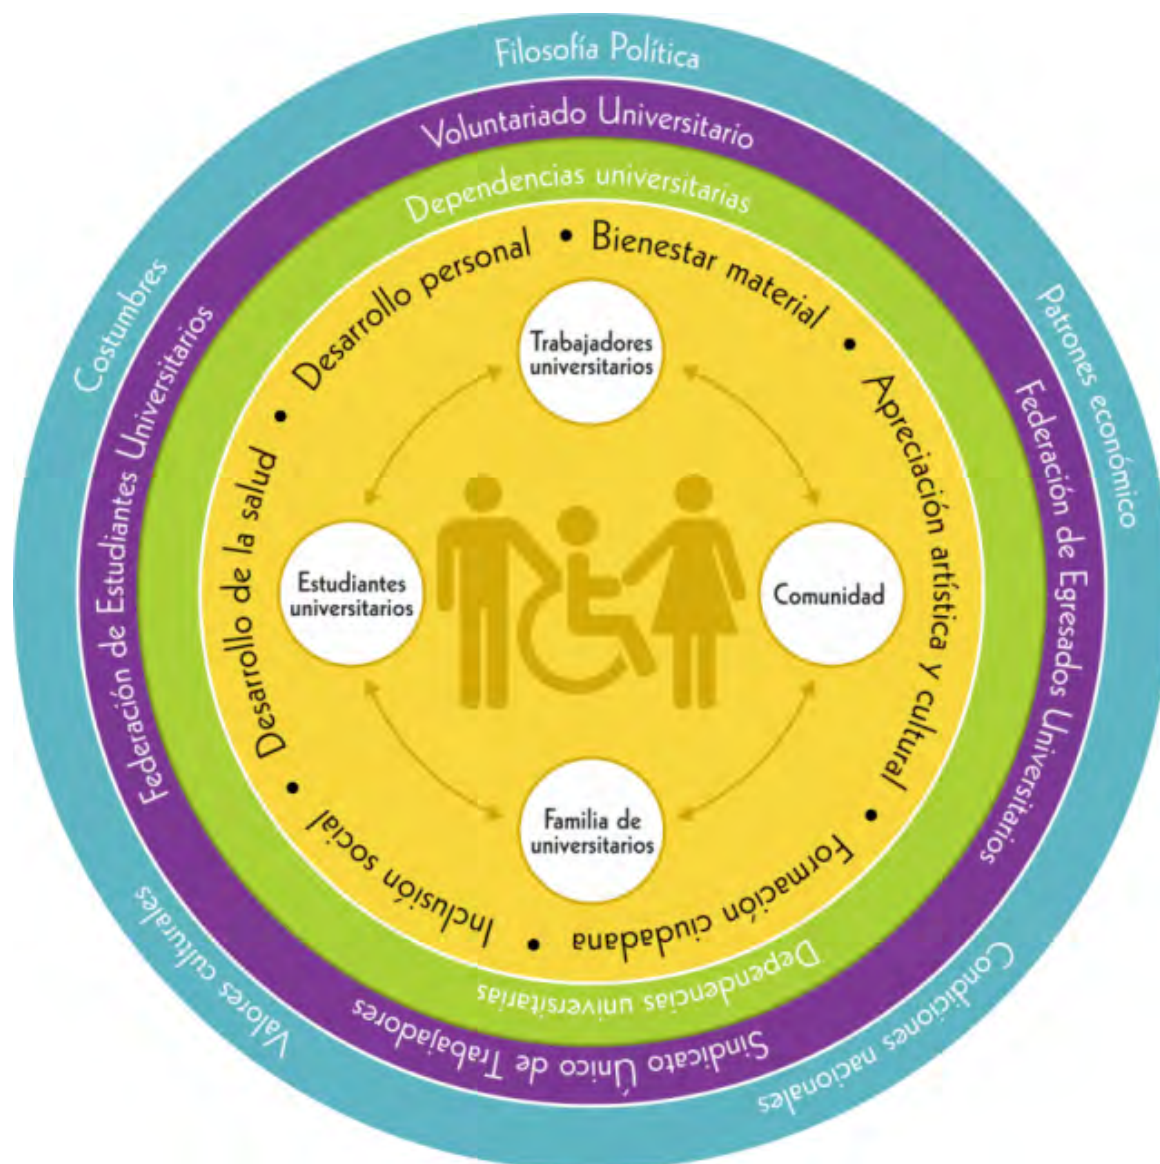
Filosofía Política
Voluntariado Universitario
Dependencias universitarias
Desarrollo personal • Bienestar material • Apreciación artística y cultural • Formación ciudadana • Inclusión social • Desarrollo de la salud •
Trabajadores universitarios
Estudiantes universitarios
Comunidad
Familia de universitarios
Patrones económico
Federación de Egresados Universitarios
Condiciones nacionales
Sindicato Único de Trabajadores
Dependencias universitarias
Valores culturales
Federación de Estudiantes Universitarios
Costumbres